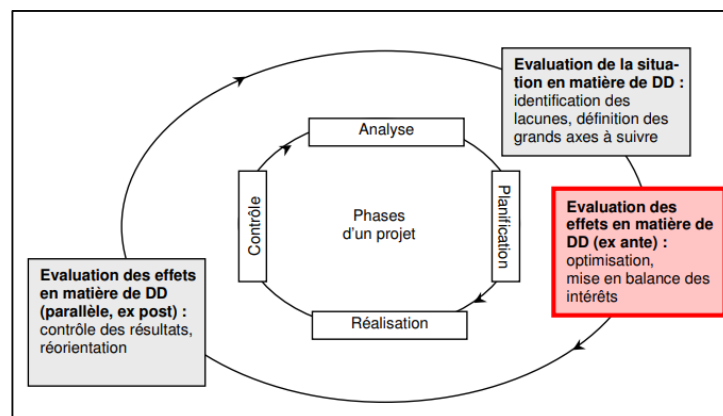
Evaluation de la situation en matière de DD : identification des lacunes, définition des grands axes à suivre

Analyse

Contrôle

Phases d'un projet

Planification

Evaluation des effets en matière de DD (ex ante) : optimisation, mise en balance des intérêts

Evaluation des effets en matière de DD (parallèle, ex post) : contrôle des résultats, réorientation

Réalisation